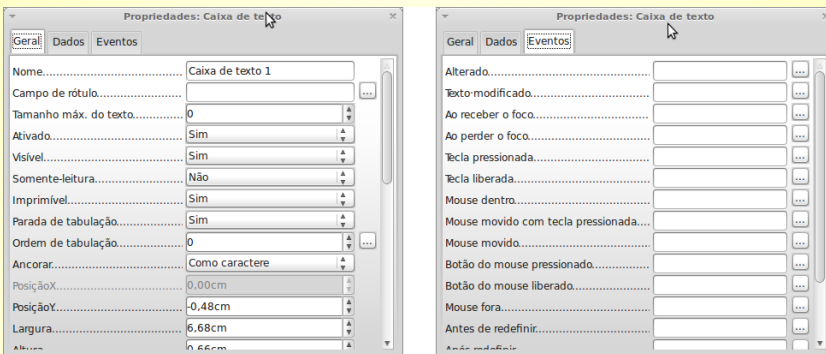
Propriedades: Caixa de texto

Geral | Dados | Eventos

| | |
|---|---|
| Nome........................................ | Caixa de texto 1 |
| Campo de rótulo........................ | ... |
| Tamanho máx. do texto.............. | 0 |
| Ativado....................................... | Sim |
| Visível........................................ | Sim |
| Somente-leitura........................... | Não |
| Imprimível................................... | Sim |
| Parada de tabulação.................... | Sim |
| Ordem de tabulação..................... | 0 ... |
| Ancorar....................................... | Como caractere |
| PosiçãoX..................................... | 0,00cm |
| PosiçãoY..................................... | -0,48cm |
| Largura....................................... | 6,68cm |
| Altura | 0,66cm |

Propriedades: Caixa de texto

Geral | Dados | Eventos

| | |
|---|---|
| Alterado....................................... | ... |
| Texto modificado.......................... | ... |
| Ao receber o foco......................... | ... |
| Ao perder o foco........................... | ... |
| Tecla pressionada......................... | ... |
| Tecla liberada............................... | ... |
| Mouse dentro................................. | ... |
| Mouse movido com tecla pressionada.... | ... |
| Mouse movido............................... | ... |
| Botão do mouse pressionado........... | ... |
| Botão do mouse liberado................. | ... |
| Mouse fora.................................... | ... |
| Antes de redefinir.......................... | ... |
| Após redefinir | ... |